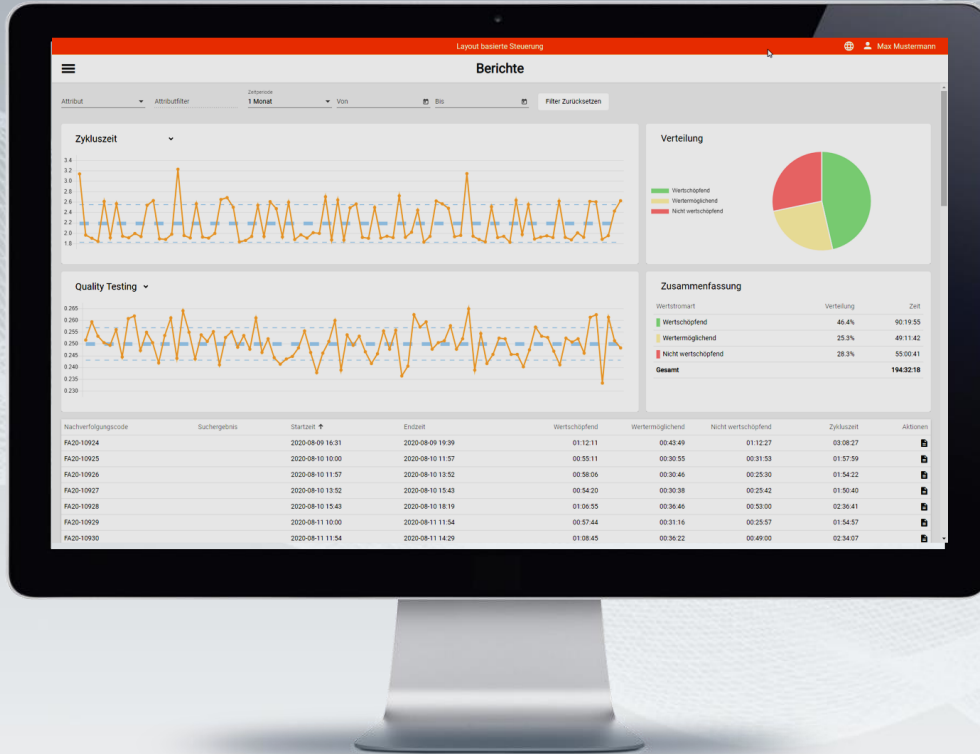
Layout basierte Steuerung

Max Mustermann

Berichte

Attribut

Attributfilter

Zeitperiode
1 Monat

Von

Bis

Filter Zurücksetzen

Zykluszeit

3.4
3.2
3.0
2.8
2.6
2.4
2.2
2.0
1.8

Verteilung

Wertschöpfend
Wertermöglichend
Nicht wertschöpfend

Quality Testing

0.265
0.260
0.255
0.250
0.245
0.240
0.235
0.230

Zusammenfassung

| Wertstromart | Verteilung | Zeit |
|---|---|---|
| Wertschöpfend | 46.4% | 90:19:55 |
| Wertermöglichend | 25.3% | 49:11:42 |
| Nicht wertschöpfend | 28.3% | 55:00:41 |
| Gesamt | | 194:32:18 |

| Nachverfolgungscode | Suchergebnis | Startzeit ↑ | Endzeit | Wertschöpfend | Wertermöglichend | Nicht wertschöpfend | Zykluszeit | Aktionen |
|---|---|---|---|---|---|---|---|---|
| FA20-10924 | | 2020-08-09 16:31 | 2020-08-09 19:39 | 01:12:11 | 00:43:49 | 01:12:27 | 03:08:27 | |
| FA20-10925 | | 2020-08-10 10:00 | 2020-08-10 11:57 | 00:55:11 | 00:30:55 | 00:31:53 | 01:57:59 | |
| FA20-10926 | | 2020-08-10 11:57 | 2020-08-10 13:52 | 00:58:06 | 00:30:46 | 00:25:30 | 01:54:22 | |
| FA20-10927 | | 2020-08-10 13:52 | 2020-08-10 15:43 | 00:54:20 | 00:30:38 | 00:25:42 | 01:50:40 | |
| FA20-10928 | | 2020-08-10 15:43 | 2020-08-10 18:19 | 01:06:55 | 00:36:46 | 00:53:00 | 02:36:41 | |
| FA20-10929 | | 2020-08-11 10:00 | 2020-08-11 11:54 | 00:57:44 | 00:31:16 | 00:25:57 | 01:54:57 | |
| FA20-10930 | | 2020-08-11 11:54 | 2020-08-11 14:29 | 01:08:45 | 00:36:22 | 00:49:00 | 02:34:07 | |